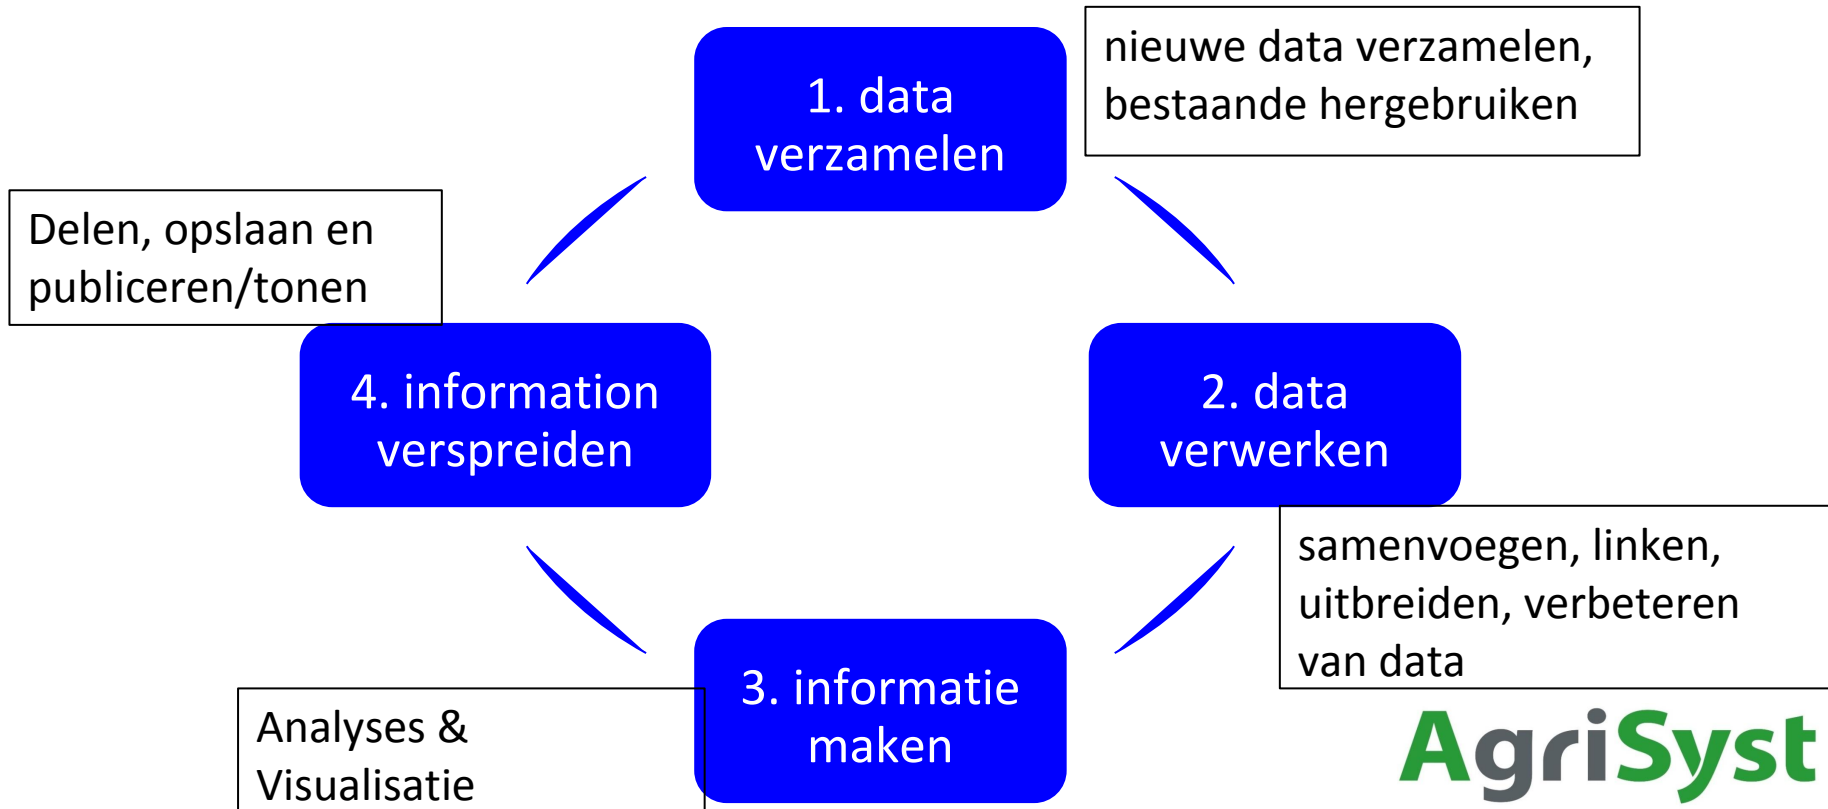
1. data verzamelen

nieuwe data verzamelen, bestaande hergebruiken

Delen, opslaan en publiceren/tonen

4. information verspreiden

2. data verwerken

samenvoegen, linken, uitbreiden, verbeteren van data

3. informatie maken

Analyses & Visualisatie

AgriSyst